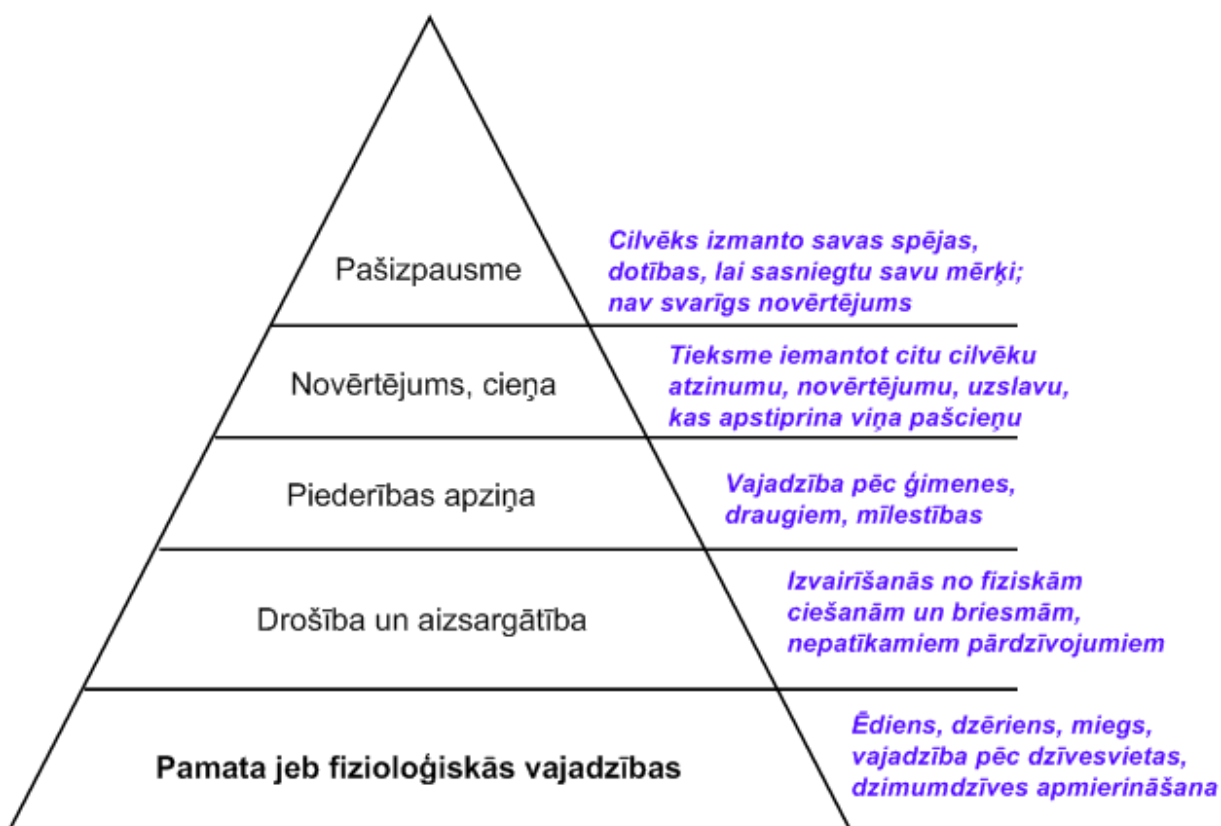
Pašizpausme

Cilvēks izmanto savas spējas, dotības, lai sasniegtu savu mērķi; nav svarīgs novērtējums

Novērtējums, cieņa

Tieksme iemantot citu cilvēku atzinumu, novērtējumu, uzslavu, kas apstiprina viņa pašcieņu

Piederības apziņa

Vajadzība pēc ģimenes, draugiem, mīlestības

Drošība un aizsargātība

Izvairīšanās no fiziskām ciešanām un briesmām, nepatīkamiem pārdzīvojumiem

Pamata jeb fizioloģiskās vajadzības

Ēdiens, dzēriens, miegs, vajadzība pēc dzīvesvietas, dzimumdzīves apmierināšana